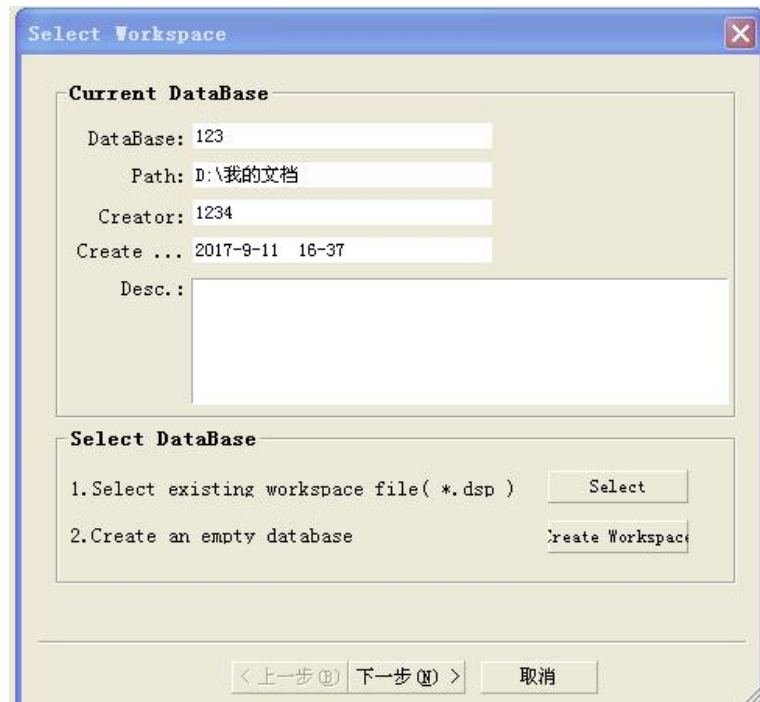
Select Workspace

Current DataBase

DataBase: 123

Path: D:\我的文档

Creator: 1234

Create ... 2017-9-11 16-37

Desc.:

Select DataBase

1. Select existing workspace file( *.dsp )

Select

2. Create an empty database

Create Workspace

< 上一步(B)

下一步(N) >

取消